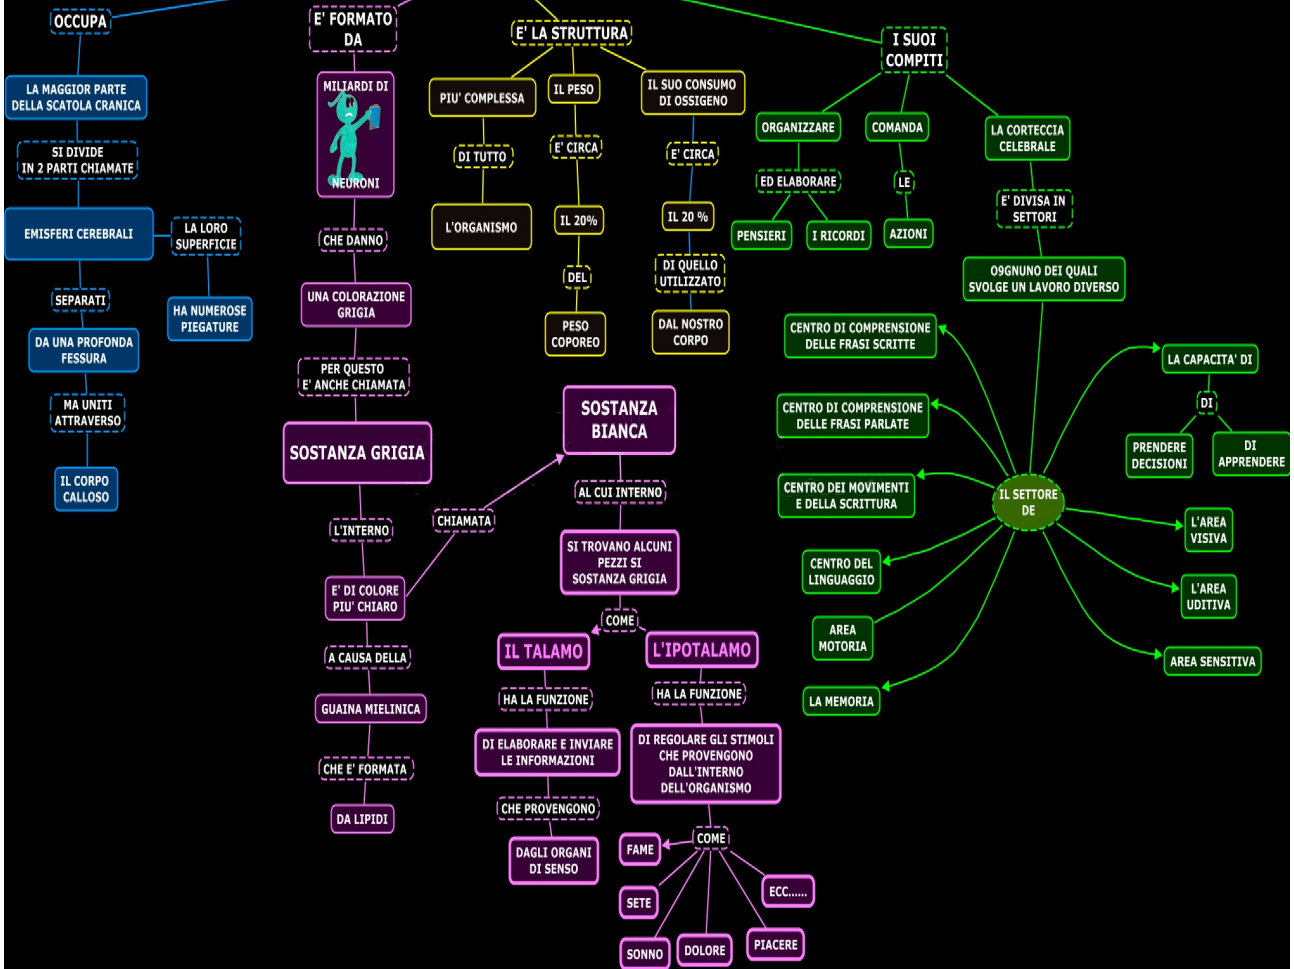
OCCUPA

LA MAGGIOR PARTE DELLA SCATOLA CRANICA

SI DIVIDE IN 2 PARTI CHIAMATE

EMISFERI CEREBRALI

LA LORO SUPERFICIE

HA NUMEROSE PIEGATURE

SEPARATI

DA UNA PROFONDA FESSURA

MA UNITI ATTRAVERSO

IL CORPO CALLOSO

E' FORMATO DA

MILIARDI DI NEURONI

CHE DANNO

UNA COLORAZIONE GRIGIA

PER QUESTO E' ANCHE CHIAMATA

SOSTANZA GRIGIA

L'INTERNO

E' DI COLORE PIU' CHIARO

A CAUSA DELLA

GUAINA MIELINICA

CHE E' FORMATA

DA LIPIDI

CHIAMATA

E' LA STRUTTURA

PIU' COMPLESSA

DI TUTTO

L'ORGANISMO

IL PESO

E' CIRCA

IL 20%

DEL

PESO COPOREO

IL SUO CONSUMO DI OSSIGENO

E' CIRCA

IL 20 %

DI QUELLO UTILIZZATO

DAL NOSTRO CORPO

SOSTANZA BIANCA

AL CUI INTERNO

SI TROVANO ALCUNI PEZZI SI SOSTANZA GRIGIA

COME

IL TALAMO

HA LA FUNZIONE

DI ELABORARE E INVIARE LE INFORMAZIONI

CHE PROVENGONO

DAGLI ORGANI DI SENSO

L'IPOTALAMO

HA LA FUNZIONE

DI REGOLARE GLI STIMOLI CHE PROVENGONO DALL'INTERNO DELL'ORGANISMO

COME

FAME

SETE

SONNO

DOLORE

PIACERE

ECC......

I SUOI COMPITI

ORGANIZZARE

ED ELABORARE

PENSIERI

I RICORDI

COMANDA

LE

AZIONI

LA CORTECCIA CELEBRALE

E' DIVISA IN SETTORI

O9GNUNO DEI QUALI SVOLGE UN LAVORO DIVERSO

IL SETTORE DE

CENTRO DI COMPRENSIONE DELLE FRASI SCRITTE

CENTRO DI COMPRENSIONE DELLE FRASI PARLATE

CENTRO DEI MOVIMENTI E DELLA SCRITTURA

CENTRO DEL LINGUAGGIO

AREA MOTORIA

LA MEMORIA

LA CAPACITA' DI

DI

PRENDERE DECISIONI

DI APPRENDERE

L'AREA VISIVA

L'AREA UDITIVA

AREA SENSITIVA